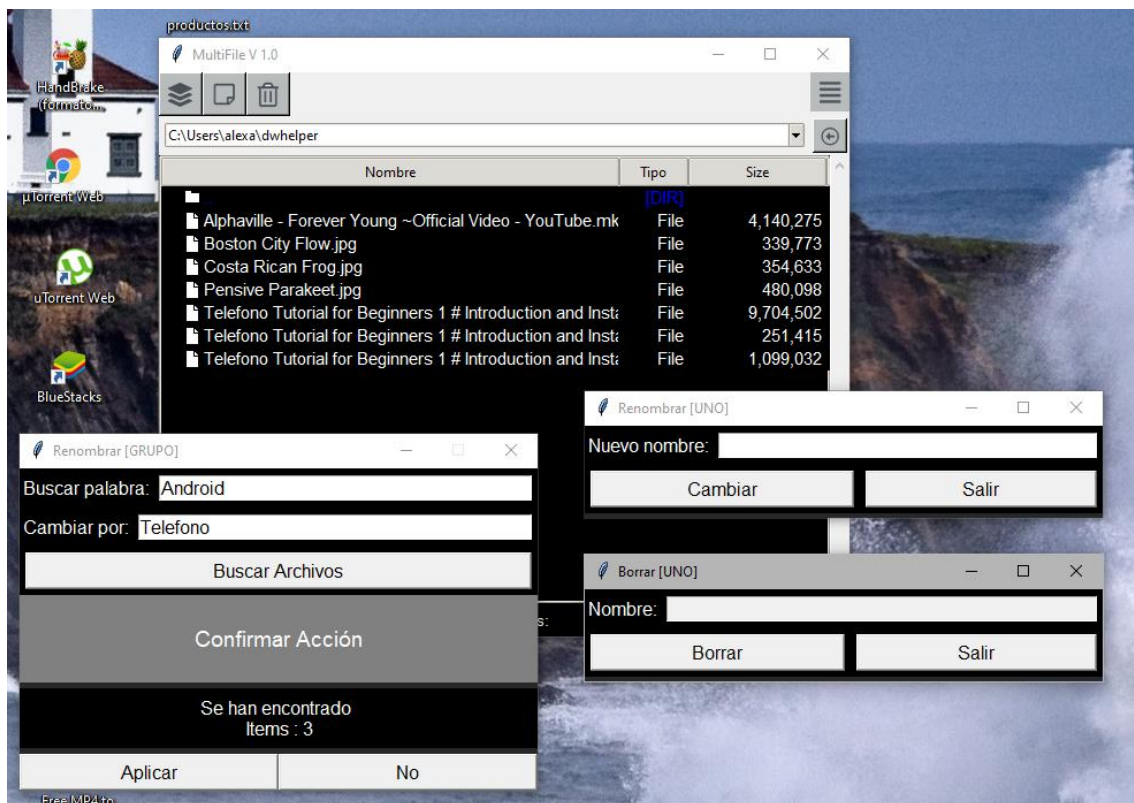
productos.txt

HandBrake (formato...

µTorrent Web

uTorrent Web

BlueStacks

Free MP4 to

MultiFile V 1.0

C:\Users\alexa\dwhelper

| Nombre | Tipo | Size |
|---|---|---|
| | [DIR] | |
| Alphaville - Forever Young ~Official Video - YouTube.mk | File | 4,140,275 |
| Boston City Flow.jpg | File | 339,773 |
| Costa Rican Frog.jpg | File | 354,633 |
| Pensive Parakeet.jpg | File | 480,098 |
| Telefono Tutorial for Beginners 1 # Introduction and Insta | File | 9,704,502 |
| Telefono Tutorial for Beginners 1 # Introduction and Insta | File | 251,415 |
| Telefono Tutorial for Beginners 1 # Introduction and Insta | File | 1,099,032 |

Renombrar [UNO]

Nuevo nombre:

Cambiar

Salir

Renombrar [GRUPO]

Buscar palabra: Android

Cambiar por: Telefono

Buscar Archivos

Confirmar Acción

Se han encontrado
Items : 3

Aplicar

No

Borrar [UNO]

Nombre:

Borrar

Salir